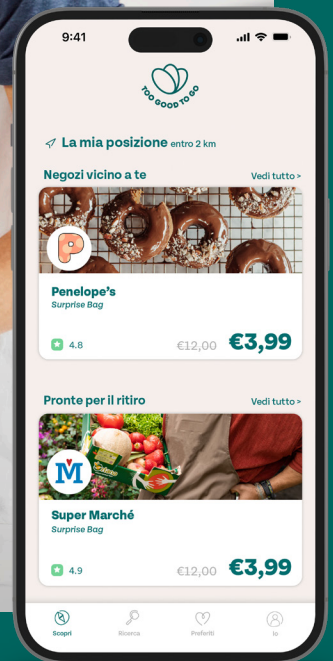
9:41

TOO GOOD TO GO

La mia posizione entro 2 km

Negozi vicino a te
Vedi tutto >

P

Penelope's
Surprise Bag

4.8
€12,00 €3,99

Pronte per il ritiro
Vedi tutto >

M

Super Marché
Surprise Bag

4.9
€12,00 €3,99

Scopri
Ricerca
Preferiti
Io